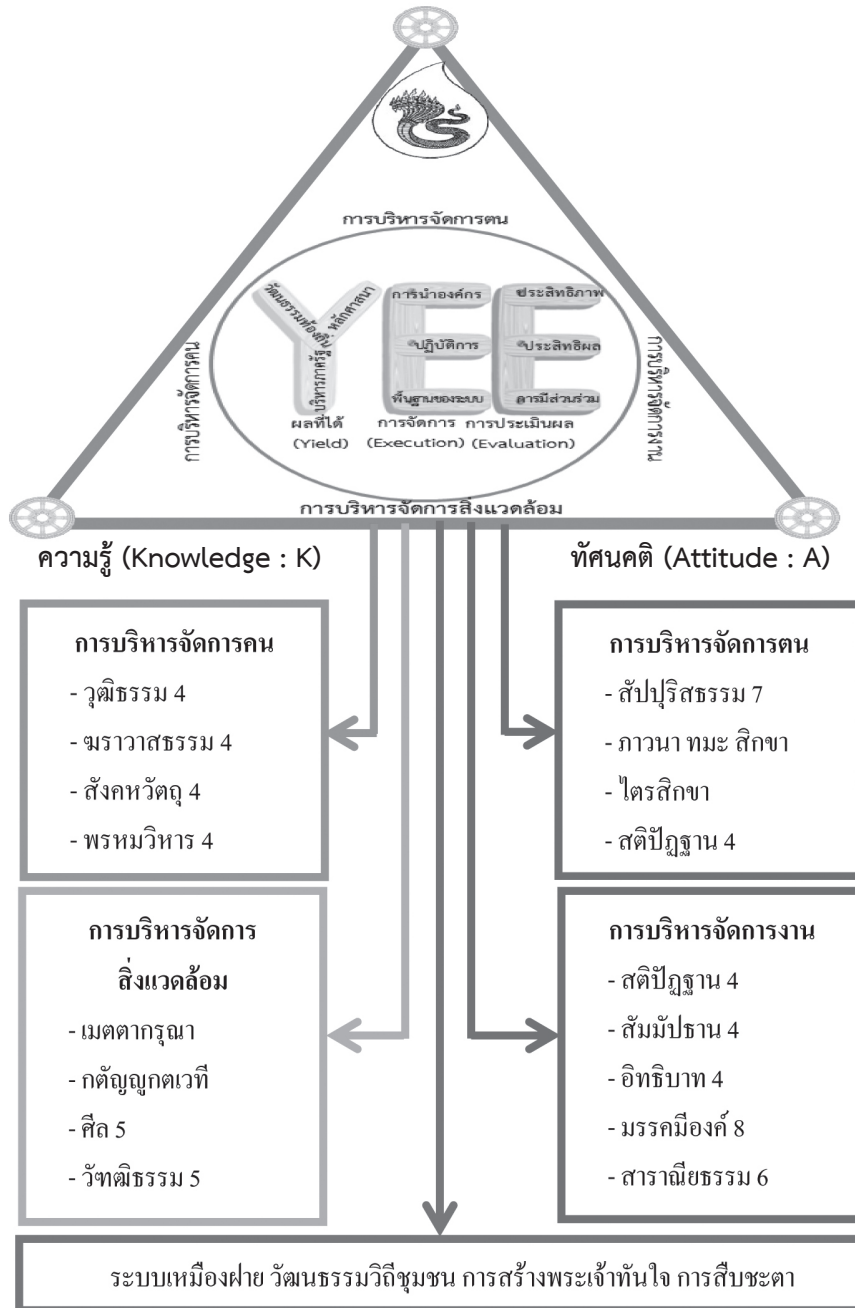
การบริหารจัดการตน

การบริหารจัดการคน

การบริหารจัดการงาน

วัฒนธรรมท้องถิ่น หลักศาสนา

บริหารการรู้

ผลที่ได้ (Yield)

การนำองค์กร

ปฏิบัติการ

พื้นฐานของระบบ

การจัดการ (Execution)

ประสิทธิภาพ

ประสิทธิผล

การมีส่วนร่วม

การประเมินผล (Evaluation)

การบริหารจัดการสิ่งแวดล้อม

ความรู้ (Knowledge : K)

ทัศนคติ (Attitude : A)

การบริหารจัดการคน
- วุฒิธรรม 4
- ฆราวาสธรรม 4
- สังคหวัตถุ 4
- พรหมวิหาร 4

การบริหารจัดการตน
- สัปปุริสธรรม 7
- ภาวนา ทมะ สิกขา
- ไตรสิกขา
- สติปัฏฐาน 4

การบริหารจัดการ สิ่งแวดล้อม
- เมตตากรุณา
- กตัญญูกตเวที
- ศีล 5
- วัฑฒิธรรม 5

การบริหารจัดการงาน
- สติปัฏฐาน 4
- สัมมัปธาน 4
- อิทธิบาท 4
- มรรคมีองค์ 8
- สาราณียธรรม 6

ระบบเหมืองฝาย วัฒนธรรมวิถีชุมชน การสร้างพระเจ้าทันใจ การสืบชะตา